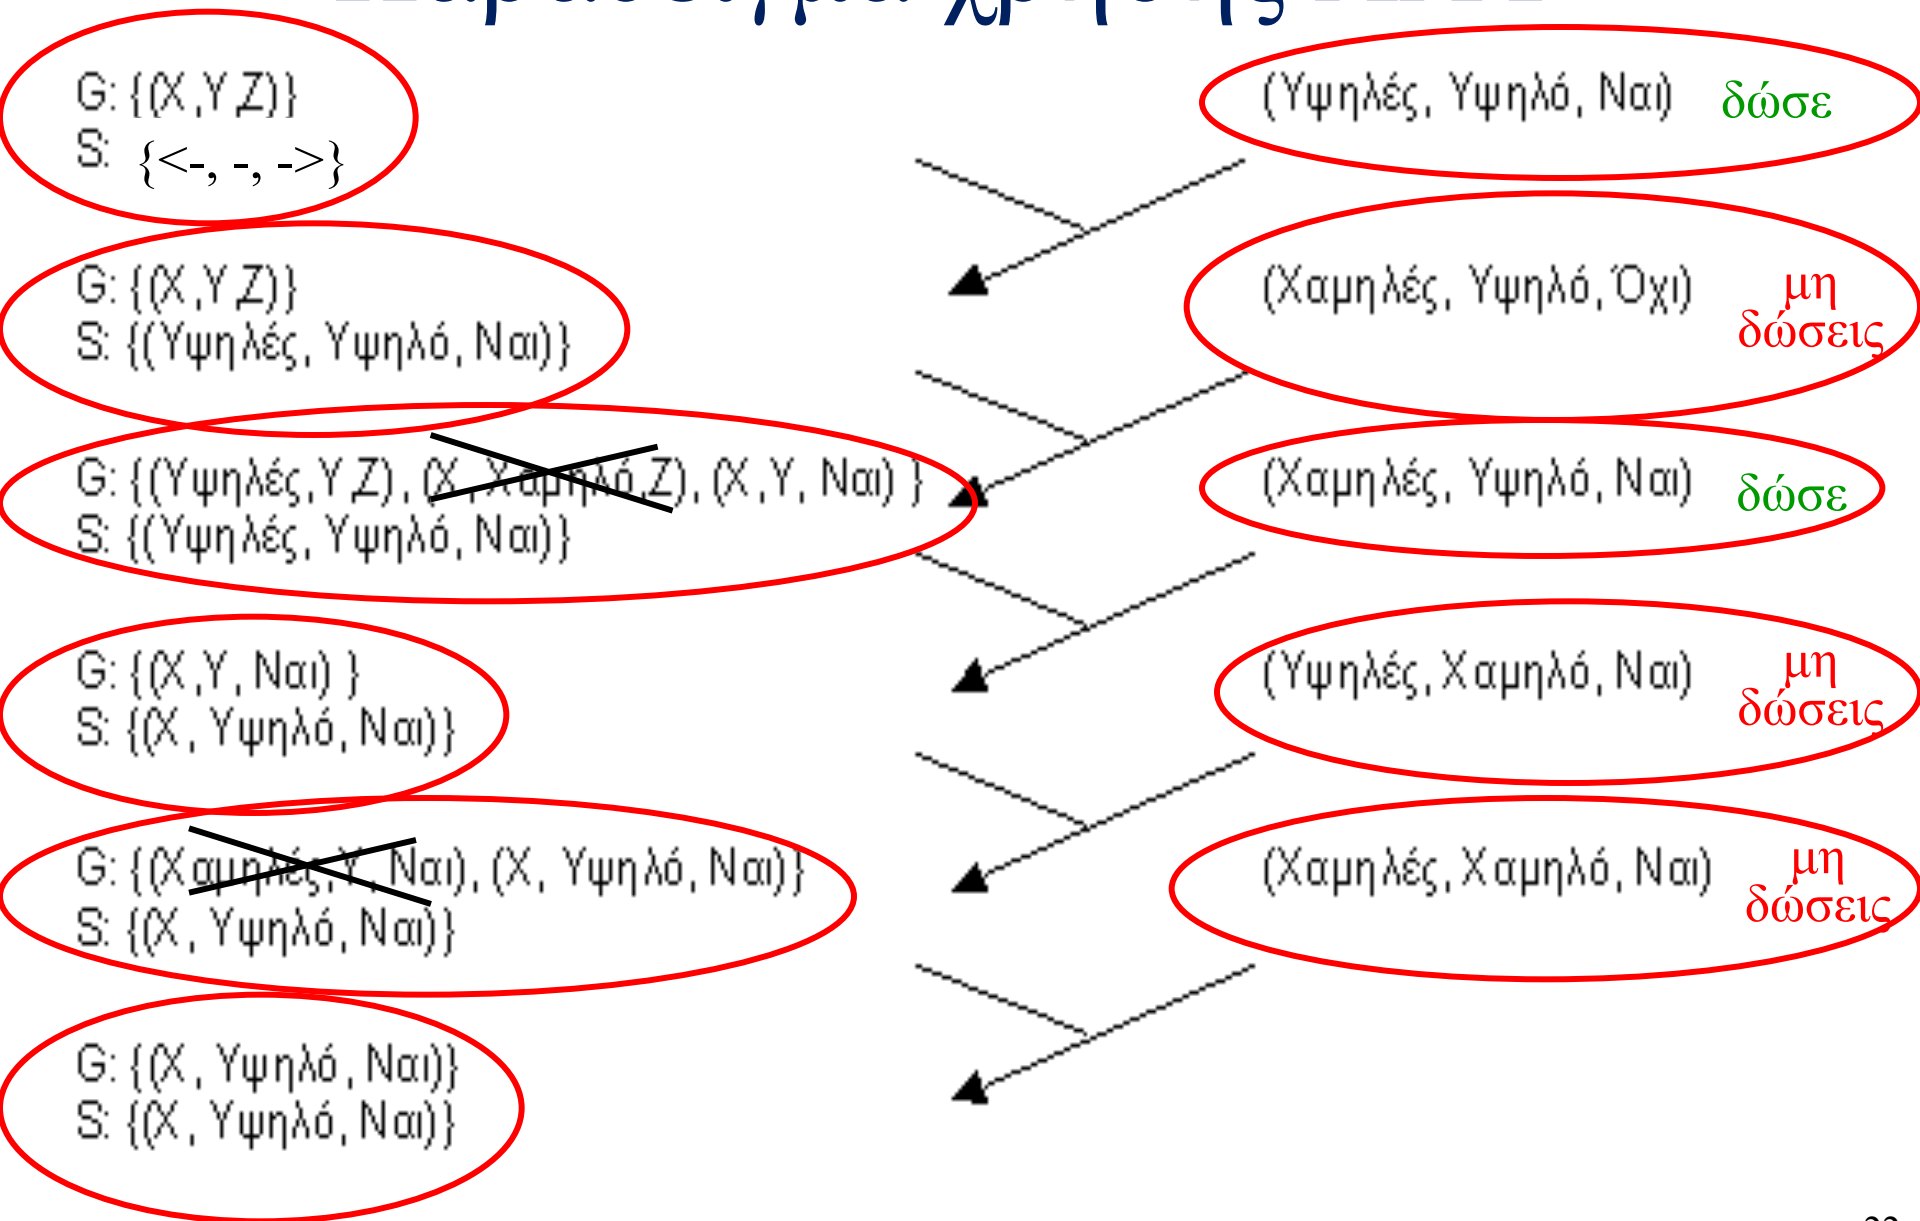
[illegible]

G: {(X,Y,Z)}
S: {<-, -, ->}

(Υψηλές, Υψηλό, Ναι) δώσε

G: {(X,Y,Z)}
S: {(Υψηλές, Υψηλό, Ναι)}

(Χαμηλές, Υψηλό, Όχι) μη δώσεις

G: {(Υψηλές,Y,Z), (X, Χαμηλό,Z), (X,Y, Ναι) }
S: {(Υψηλές, Υψηλό, Ναι)}

(Χαμηλές, Υψηλό, Ναι) δώσε

G: {(X,Y, Ναι) }
S: {(X, Υψηλό, Ναι)}

(Υψηλές, Χαμηλό, Ναι) μη δώσεις

G: {(Χαμηλές,Y, Ναι), (X, Υψηλό, Ναι)}
S: {(X, Υψηλό, Ναι)}

(Χαμηλές, Χαμηλό, Ναι) μη δώσεις

G: {(X, Υψηλό, Ναι)}
S: {(X, Υψηλό, Ναι)}